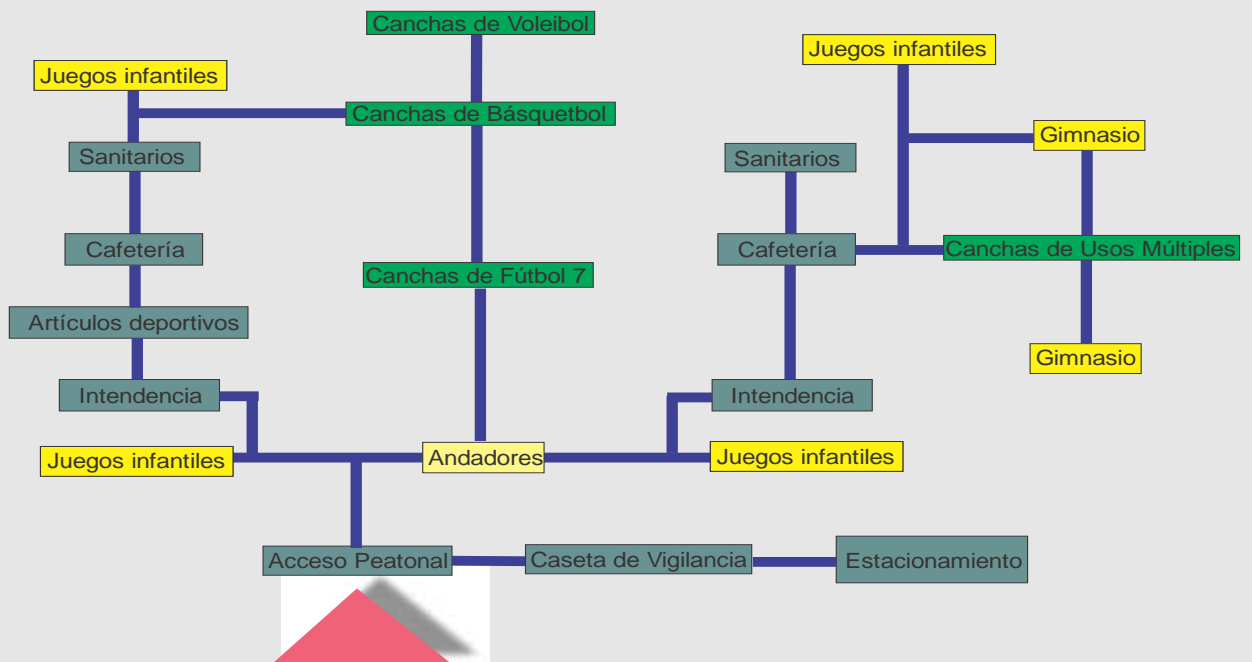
Canchas de Voleibol

Juegos infantiles

Canchas de Básquetbol

Sanitarios

Cafetería

Artículos deportivos

Intendencia

Juegos infantiles

Canchas de Fútbol 7

Andadores

Acceso Peatonal

Caseta de Vigilancia

Estacionamiento

Juegos infantiles

Gimnasio

Sanitarios

Cafetería

Canchas de Usos Múltiples

Gimnasio

Intendencia

Juegos infantiles